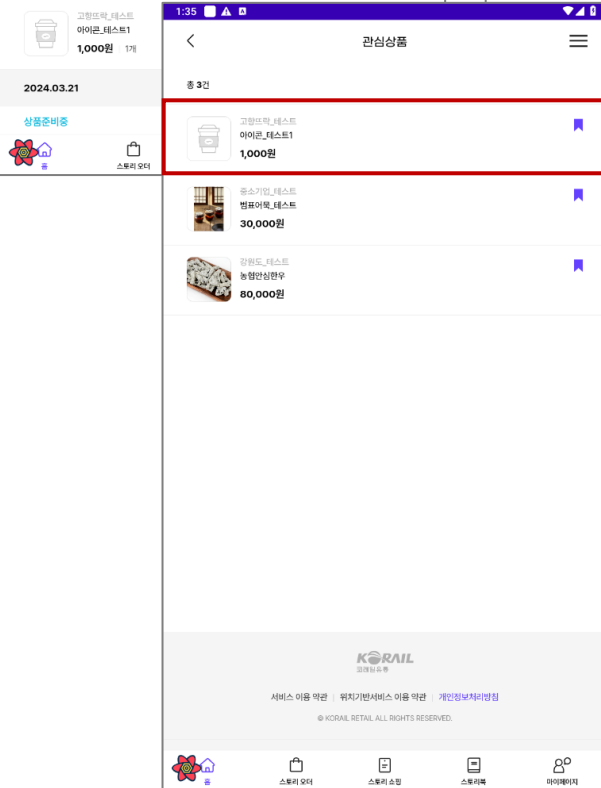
고향프락_테스트
아이콘_테스트1
1,000원 | 1개

2024.03.21

상품준비중

홈
스토리 오더

1:35

관심상품

총 3건

고향프락_테스트
아이콘_테스트1
1,000원

중소기업_테스트
범표어묵_테스트
30,000원

강원도_테스트
농협안심한우
80,000원

KORAIL
코레일유통

서비스 이용 약관 | 위치기반서비스 이용 약관 | 개인정보처리방침

© KORAIL RETAIL ALL RIGHTS RESERVED.

홈
스토리 오더
스토리 쇼핑
스토리북
마이페이지